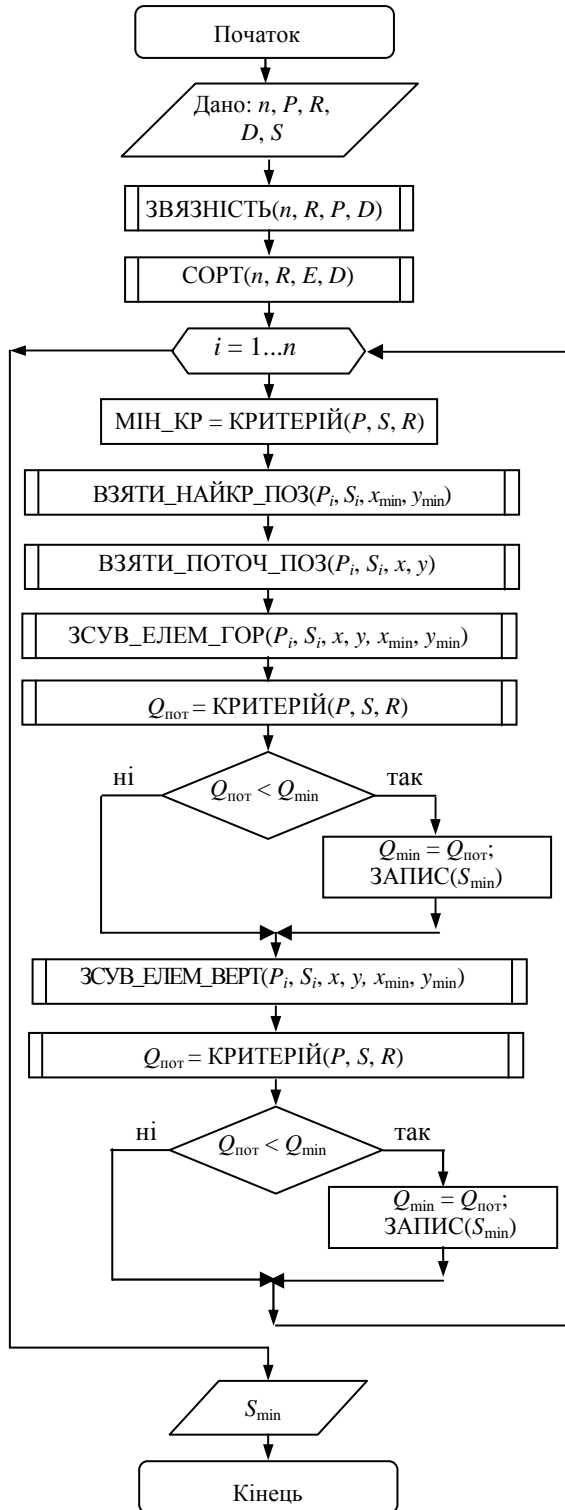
Початок

Дано: $n$, $P$, $R$, $D$, $S$

ЗВЯЗНІСТЬ($n$, $R$, $P$, $D$)

СОРТ($n$, $R$, $E$, $D$)

$i = 1...n$

МІН_КР = КРИТЕРІЙ($P$, $S$, $R$)

ВЗЯТИ_НАЙКР_ПОЗ($P_i$, $S_i$, $x_{\min}$, $y_{\min}$)

ВЗЯТИ_ПОТОЧ_ПОЗ($P_i$, $S_i$, $x$, $y$)

ЗСУВ_ЕЛЕМ_ГОР($P_i$, $S_i$, $x$, $y$, $x_{\min}$, $y_{\min}$)

$Q_{\text{пот}}$ = КРИТЕРІЙ($P$, $S$, $R$)

ні

$Q_{\text{пот}} < Q_{\min}$

так

$Q_{\min} = Q_{\text{пот}}$; ЗАПИС($S_{\min}$)

ЗСУВ_ЕЛЕМ_ВЕРТ($P_i$, $S_i$, $x$, $y$, $x_{\min}$, $y_{\min}$)

$Q_{\text{пот}}$ = КРИТЕРІЙ($P$, $S$, $R$)

ні

$Q_{\text{пот}} < Q_{\min}$

так

$Q_{\min} = Q_{\text{пот}}$; ЗАПИС($S_{\min}$)

$S_{\min}$

Кінець